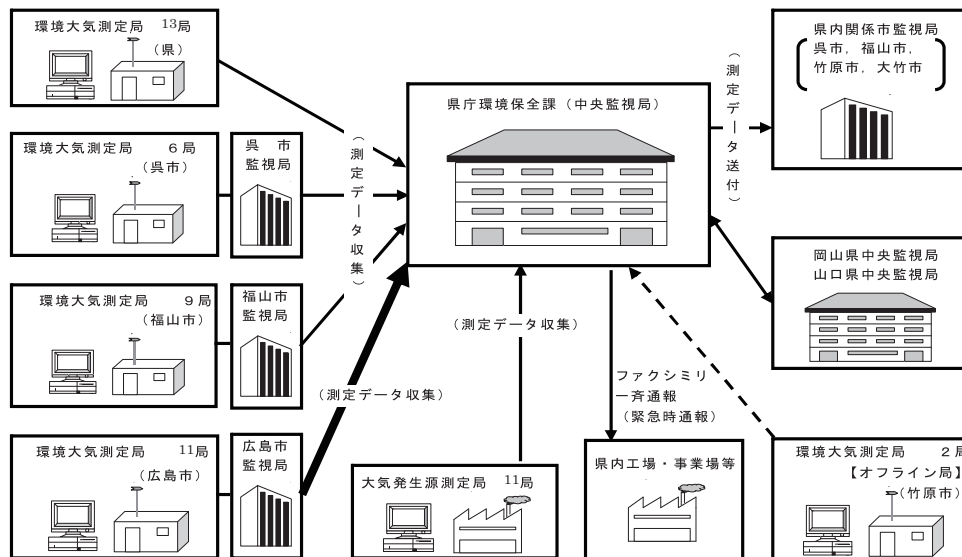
環境大気測定局 13局
（県）

環境大気測定局 6局
（呉市）

呉市監視局

環境大気測定局 9局
（福山市）

福山市監視局

環境大気測定局 11局
（広島市）

広島市監視局

（測定データ収集）

（測定データ収集）

県庁環境保全課（中央監視局）

（測定データ収集）

大気発生源測定局 11局

ファクシミリ
一斉通報
（緊急時通報）

県内工場・事業場等

（測定データ送付）

県内関係市監視局
呉市，福山市，竹原市，大竹市

岡山県中央監視局
山口県中央監視局

環境大気測定局 2局
【オフライン局】
（竹原市）